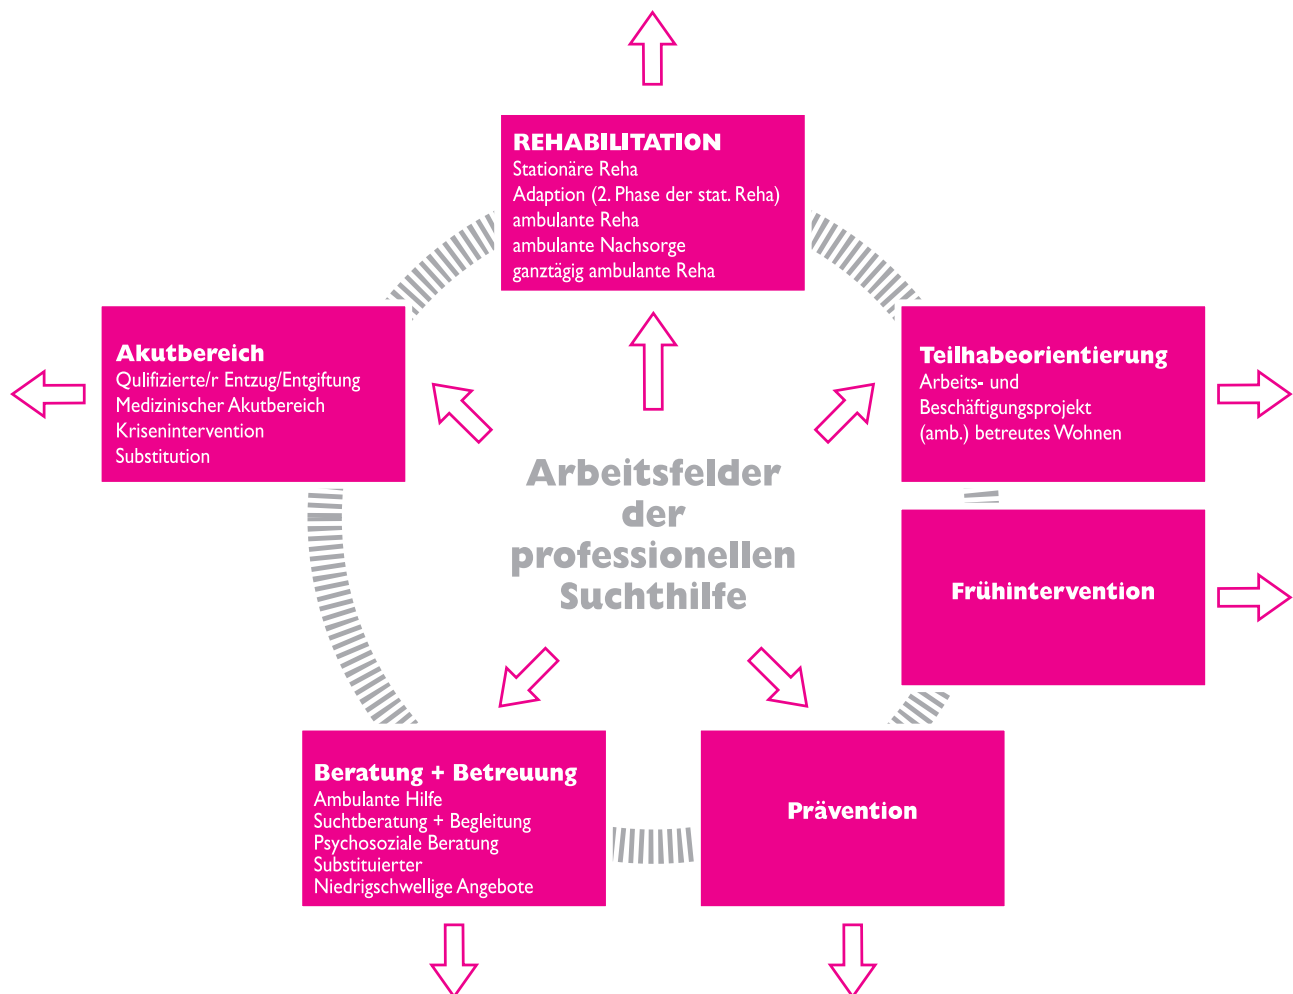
REHABILITATION
Stationäre Reha
Adaption (2. Phase der stat. Reha)
ambulante Reha
ambulante Nachsorge
ganztägig ambulante Reha

Akutbereich
Qulifizierte/r Entzug/Entgiftung
Medizinischer Akutbereich
Krisenintervention
Substitution

Teilhabeorientierung
Arbeits- und
Beschäftigungsprojekt
(amb.) betreutes Wohnen

Arbeitsfelder der professionellen Suchthilfe

Frühintervention

Beratung + Betreuung
Ambulante Hilfe
Suchtberatung + Begleitung
Psychosoziale Beratung
Substituierter
Niedrigschwellige Angebote

Prävention